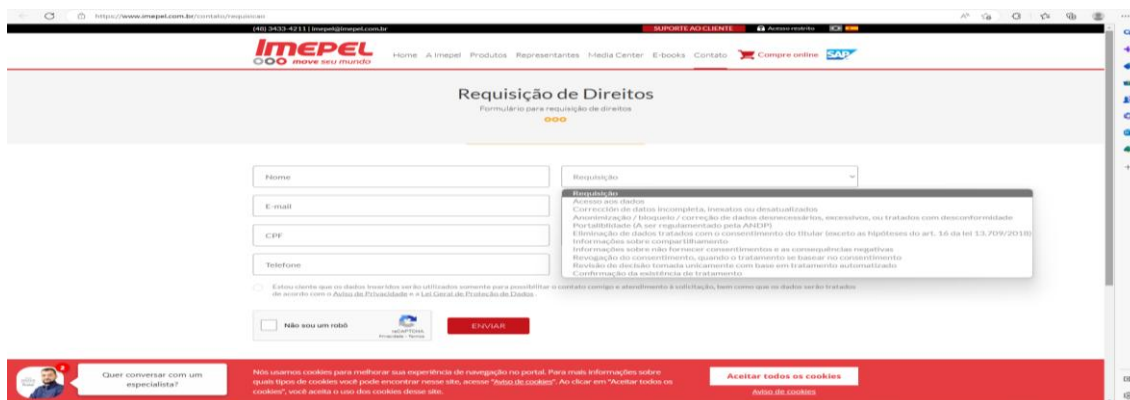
https://www.imepel.com.br/contato/requisicao

(48) 3433-4211 | imepel@imepel.com.br

SUPORTE AO CLIENTE Acesso restrito

IMEPEL move seu mundo

Home A Imepel Produtos Representantes Media Center E-books Contato Compre online SAP

Requisição de Direitos

Formulário para requisição de direitos

Nome

E-mail

CPF

Telefone

Requisição

Requisição
Acesso aos dados
Correcção de dados incompleta, inexatos ou desatualizados
Anonimização / bloqueio / correção de dados desnecessários, excessivos, ou tratados com desconformidade
Portabilidade (A ser regulamentado pela ANDP)
Eliminação de dados tratados com o consentimento do titular (exceto as hipóteses do art. 16 da lei 13.709/2018)
Informações sobre compartilhamento
Informações sobre não fornecer consentimentos e as consequências negativas
Revogação do consentimento, quando o tratamento se basear no consentimento
Revisão de decisão tomada unicamente com base em tratamento automatizado
Confirmação da existência de tratamento

Estou ciente que os dados inseridos serão utilizados somente para possibilitar o contato comigo e atendimento à solicitação, bem como que os dados serão tratados de acordo com o Aviso de Privacidade e a Lei Geral de Proteção de Dados.

Não sou um robô

reCAPTCHA
Privacidade - Termos

ENVIAR

Quer conversar com um especialista?

Nós usamos cookies para melhorar sua experiência de navegação no portal. Para mais informações sobre quais tipos de cookies você pode encontrar nesse site, acesse "Aviso de cookies". Ao clicar em "Aceitar todos os cookies", você aceita o uso dos cookies desse site.

Aceitar todos os cookies

Aviso de cookies